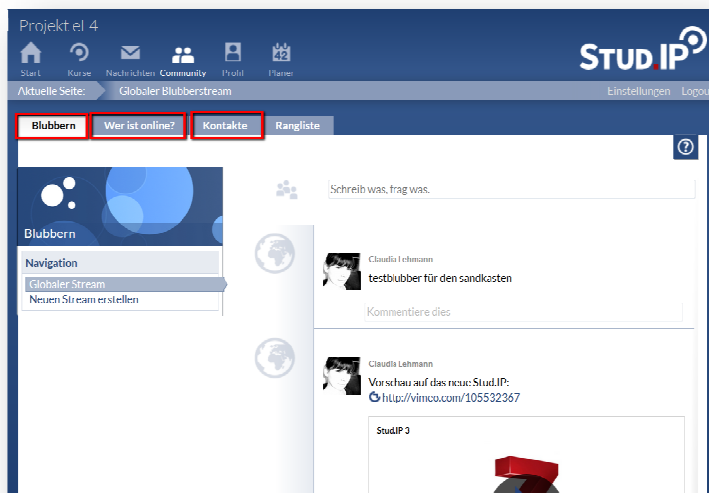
Projekt el 4

Start Kurse Nachrichten Community Profil Planer

STUD.IP

Aktuelle Seite: Globaler Blubberstream

Einstellungen Logou

Blubbern Wer ist online? Kontakte Rangliste

?

Blubbern

Navigation

Globaler Stream

Neuen Stream erstellen

Schreib was, frag was.

Claudia Lehmann

testblubber für den sandkasten

Kommentiere dies

Claudia Lehmann

Vorschau auf das neue Stud.IP:

http://vimeo.com/105532367

Stud.IP 3